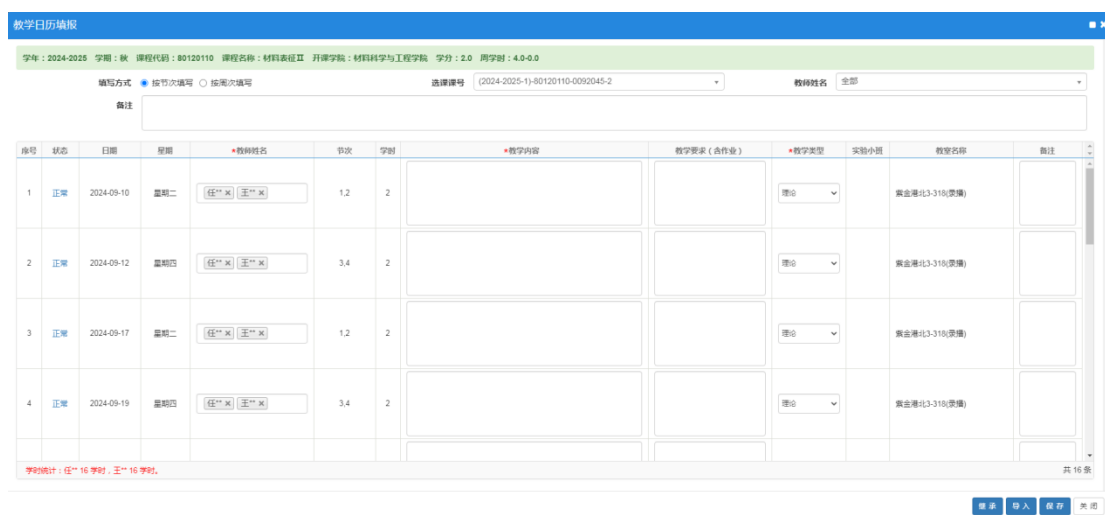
教学日历填报

学年：2024-2025 学期：秋 课程代码：80120110 课程名称：材料表征Ⅱ 开课学院：材料科学与工程学院 学分：2.0 周学时：4.0-0.0

填写方式 ◉ 按节次填写 ○ 按周次填写

选课课号 (2024-2025-1)-80120110-0092045-2

教师姓名 全部

备注

| 序号 | 状态 | 日期 | 星期 | *教师姓名 | 节次 | 学时 | *教学内容 | 教学要求（含作业） | *教学类型 | 实验小班 | 教室名称 | 备注 |
|---|---|---|---|---|---|---|---|---|---|---|---|---|
| 1 | 正常 | 2024-09-10 | 星期二 | 任** × 王** × | 1,2 | 2 | | | 理论 | | 紫金港北3-318(录播) | |
| 2 | 正常 | 2024-09-12 | 星期四 | 任** × 王** × | 3,4 | 2 | | | 理论 | | 紫金港北3-318(录播) | |
| 3 | 正常 | 2024-09-17 | 星期二 | 任** × 王** × | 1,2 | 2 | | | 理论 | | 紫金港北3-318(录播) | |
| 4 | 正常 | 2024-09-19 | 星期四 | 任** × 王** × | 3,4 | 2 | | | 理论 | | 紫金港北3-318(录播) | |

学时统计：任** 16 学时，王** 16 学时。

共 16 条

提 录 导入 保存 关闭